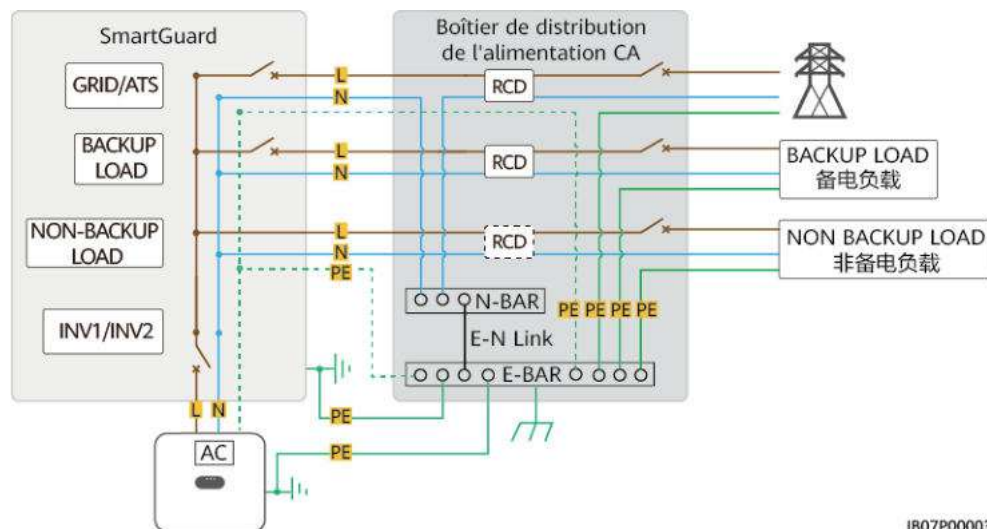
SmartGuard

GRID/ATS

BACKUP LOAD

NON-BACKUP LOAD

INV1/INV2

Boîtier de distribution de l'alimentation CA

L
N
RCD

L
N
RCD

L
N
PE
RCD

N-BAR

PE PE PE PE

E-N Link

E-BAR

BACKUP LOAD
备电负载

NON BACKUP LOAD
非备电负载

L N

PE

AC

PE

IB07P0000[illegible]